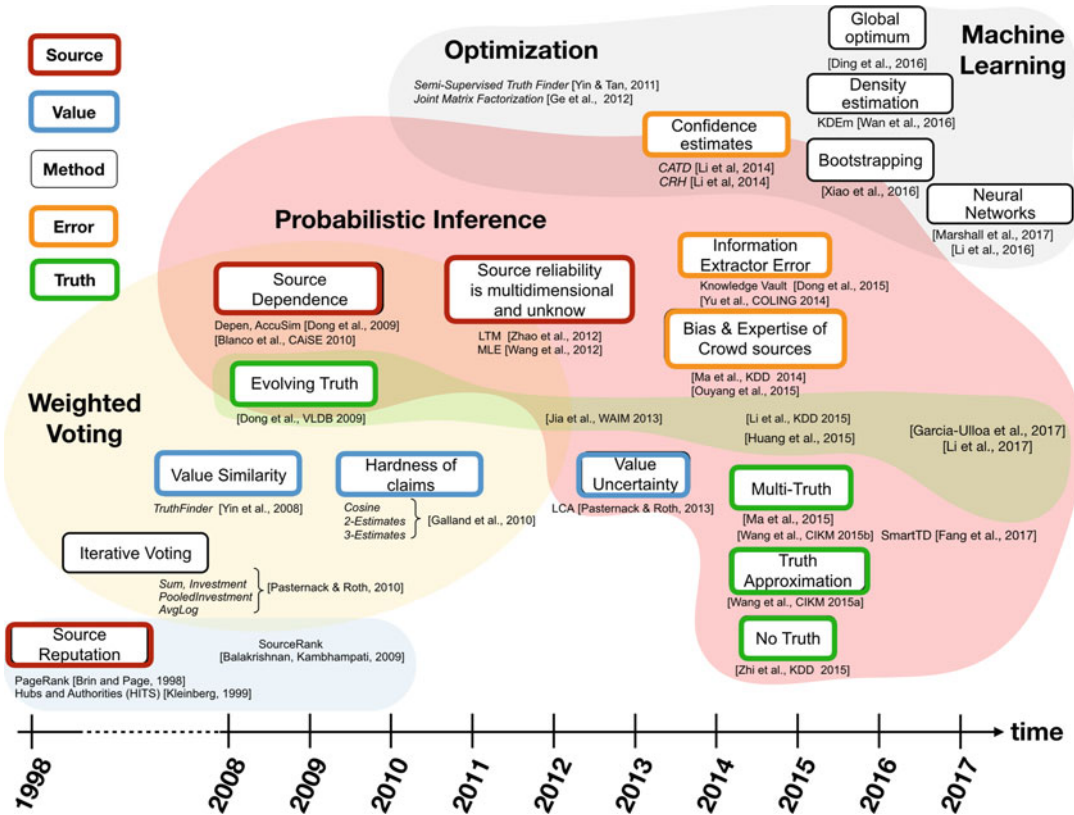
Source

Value

Method

Error

Truth

Optimization

Semi-Supervised Truth Finder [Yin & Tan, 2011]
Joint Matrix Factorization [Ge et al., 2012]

Global optimum
[Ding et al., 2016]

Machine Learning

Density estimation
KDEm [Wan et al., 2016]

Confidence estimates
CATD [Li et al, 2014]
CRH [Li et al, 2014]

Bootstrapping
[Xiao et al., 2016]

Neural Networks
[Marshall et al., 2017]
[Li et al., 2016]

Probabilistic Inference

Information Extractor Error
Knowledge Vault [Dong et al., 2015]
[Yu et al., COLING 2014]

Source Dependence
Depen, AccuSim [Dong et al., 2009]
[Blanco et al., CAiSE 2010]

Source reliability is multidimensional and unknow
LTM [Zhao et al., 2012]
MLE [Wang et al., 2012]

Bias & Expertise of Crowd sources
[Ma et al., KDD 2014]
[Ouyang et al., 2015]

Evolving Truth
[Dong et al., VLDB 2009]

Weighted Voting

[Jia et al., WAIM 2013]

[Li et al., KDD 2015]
[Huang et al., 2015]

[Garcia-Ulloa et al., 2017]
[Li et al., 2017]

Value Similarity
TruthFinder [Yin et al., 2008]

Hardness of claims
Cosine
2-Estimates
3-Estimates
[Galland et al., 2010]

Value Uncertainty
LCA [Pasternack & Roth, 2013]

Multi-Truth
[Ma et al., 2015]
[Wang et al., CIKM 2015b]
SmartTD [Fang et al., 2017]

Iterative Voting
Sum, Investment
PooledInvestment
AvgLog
[Pasternack & Roth, 2010]

Truth Approximation
[Wang et al., CIKM 2015a]

Source Reputation
PageRank [Brin and Page, 1998]
Hubs and Authorities (HITS) [Kleinberg, 1999]

SourceRank
[Balakrishnan, Kambhampati, 2009]

No Truth
[Zhi et al., KDD 2015]

time

1998 2008 2009 2010 2011 2012 2013 2014 2015 2016 2017